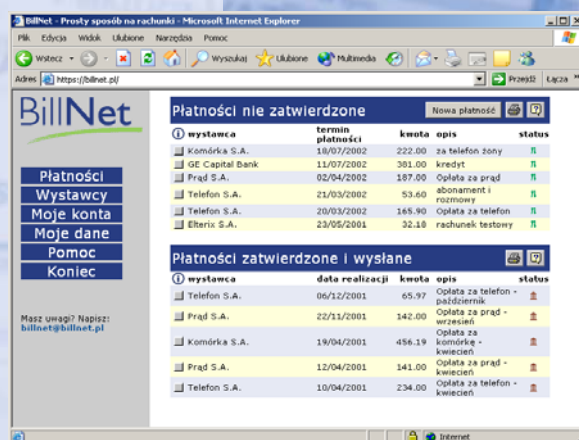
BillNet - Prosty sposób na rachunki - Microsoft Internet Explorer

Plik Edycja Widok Ulubione Narzędzia Pomoc

Wstecz Wyszukaj Ulubione Multimedia

Adres https://billnet.pl/ Przejdź Łącza

BillNet

Płatności
Wystawcy
Moje konta
Moje dane
Pomoc
Koniec

Masz uwagi? Napisz: billnet@billnet.pl

Płatności nie zatwierdzone

Nowa płatność

| wystawca | termin płatności | kwota | opis | status |
|---|---|---|---|---|
| Komórka S.A. | 18/07/2002 | 222.00 | za telefon żony | |
| GE Capital Bank | 11/07/2002 | 381.00 | kredyt | |
| Prąd S.A. | 02/04/2002 | 187.00 | Opłata za prąd | |
| Telefon S.A. | 21/03/2002 | 53.60 | abonament i rozmowy | |
| Telefon S.A. | 20/03/2002 | 165.90 | Opłata za telefon | |
| Elterix S.A. | 23/05/2001 | 32.10 | rachunek testowy | |

Płatności zatwierdzone i wysłane

| wystawca | data realizacji | kwota | opis | status |
|---|---|---|---|---|
| Telefon S.A. | 06/12/2001 | 65.97 | Opłata za telefon - październik | |
| Prąd S.A. | 22/11/2001 | 142.00 | Opłata za prąd - wrzesień | |
| Komórka S.A. | 19/04/2001 | 456.19 | Opłata za komórkę - kwiecień | |
| Prąd S.A. | 12/04/2001 | 141.00 | Opłata za prąd - kwiecień | |
| Telefon S.A. | 10/04/2001 | 234.00 | Opłata za telefon - kwiecień | |

Internet